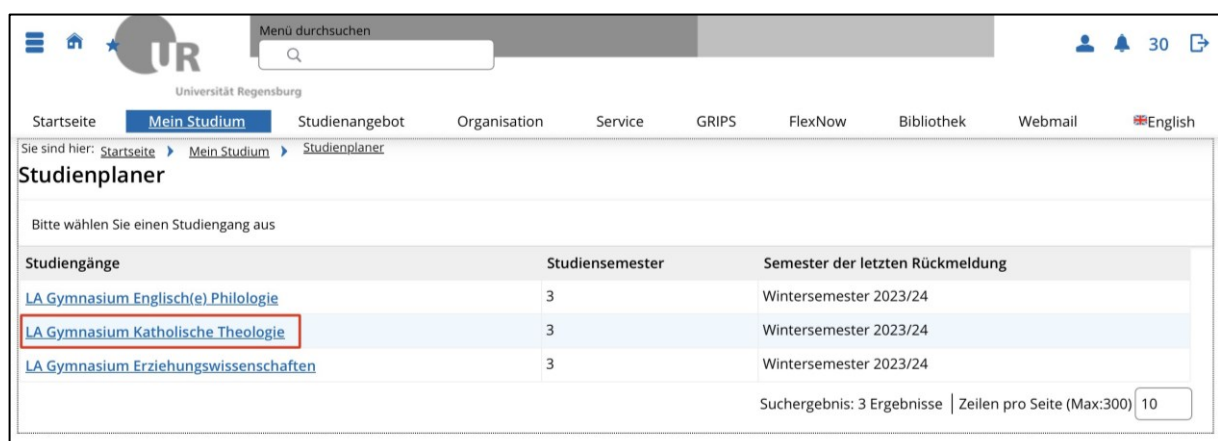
UR
Universität Regensburg

Menü durchsuchen

30

Startseite | Mein Studium | Studienangebot | Organisation | Service | GRIPS | FlexNow | Bibliothek | Webmail | English

Sie sind hier: Startseite › Mein Studium › Studienplaner

Studienplaner

Bitte wählen Sie einen Studiengang aus

| Studiengänge | Studiensemester | Semester der letzten Rückmeldung |
|---|---|---|
| LA Gymnasium Englisch(e) Philologie | 3 | Wintersemester 2023/24 |
| LA Gymnasium Katholische Theologie | 3 | Wintersemester 2023/24 |
| LA Gymnasium Erziehungswissenschaften | 3 | Wintersemester 2023/24 |

Suchergebnis: 3 Ergebnisse | Zeilen pro Seite (Max:300) 10